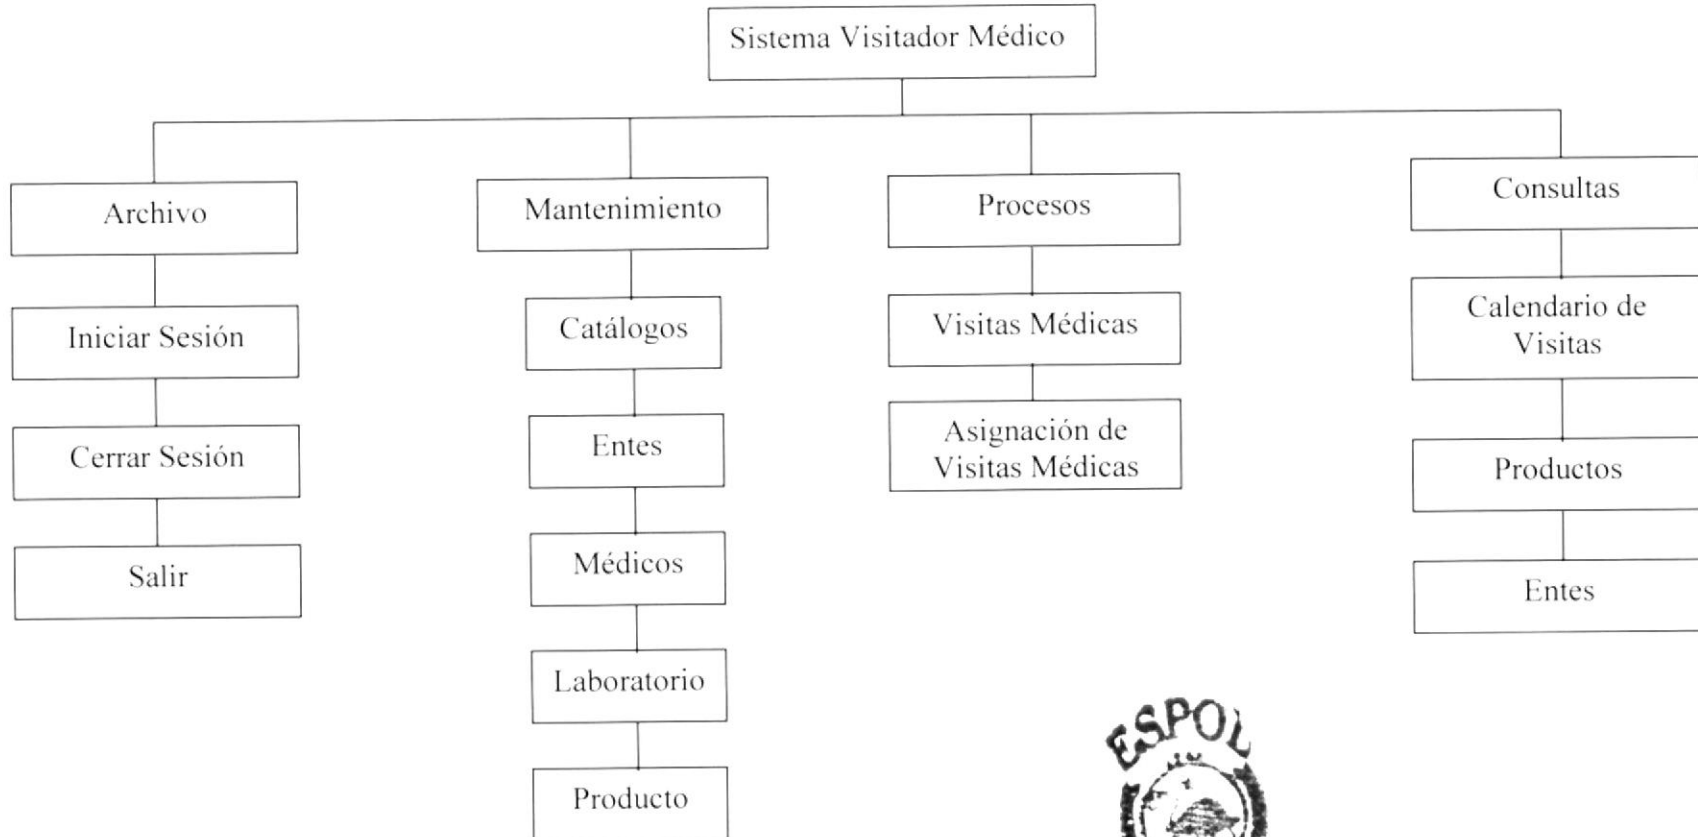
Sistema Visitador Médico

Archivo

Iniciar Sesión

Cerrar Sesión

Salir

Mantenimiento

Catálogos

Entes

Médicos

Laboratorio

Producto

Procesos

Visitas Médicas

Asignación de Visitas Médicas

Consultas

Calendario de Visitas

Productos

Entes

ESPOL